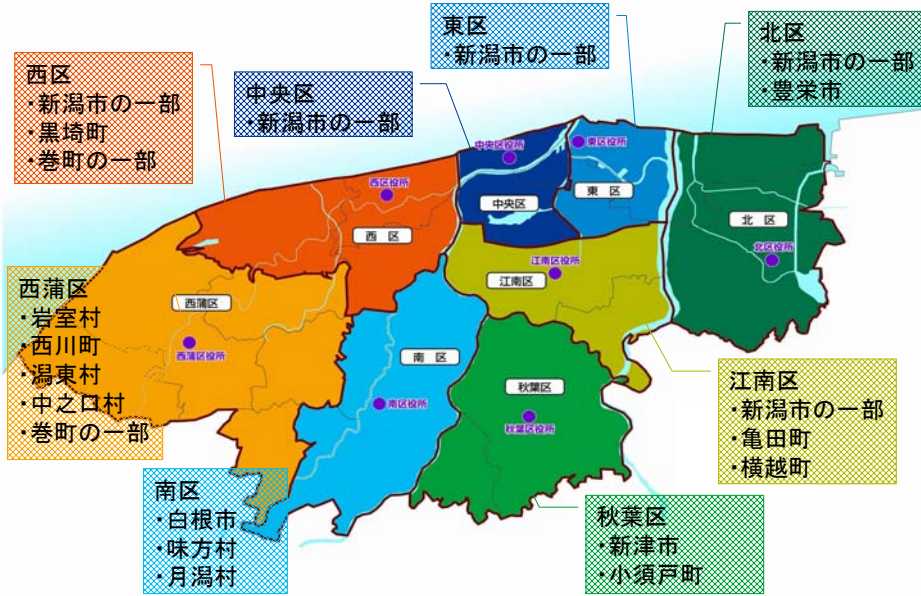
西区
・新潟市の一部
・黒埼町
・巻町の一部

中央区
・新潟市の一部

東区
・新潟市の一部

北区
・新潟市の一部
・豊栄市

西蒲区
・岩室村
・西川町
・潟東村
・中之口村
・巻町の一部

中央区役所
東区役所
西区役所
中央区
東区
西区
北区
北区役所
江南区役所
江南区
西蒲区
西蒲区役所
南区
南区役所
秋葉区
秋葉区役所

江南区
・新潟市の一部
・亀田町
・横越町

南区
・白根市
・味方村
・月潟村

秋葉区
・新津市
・小須戸町